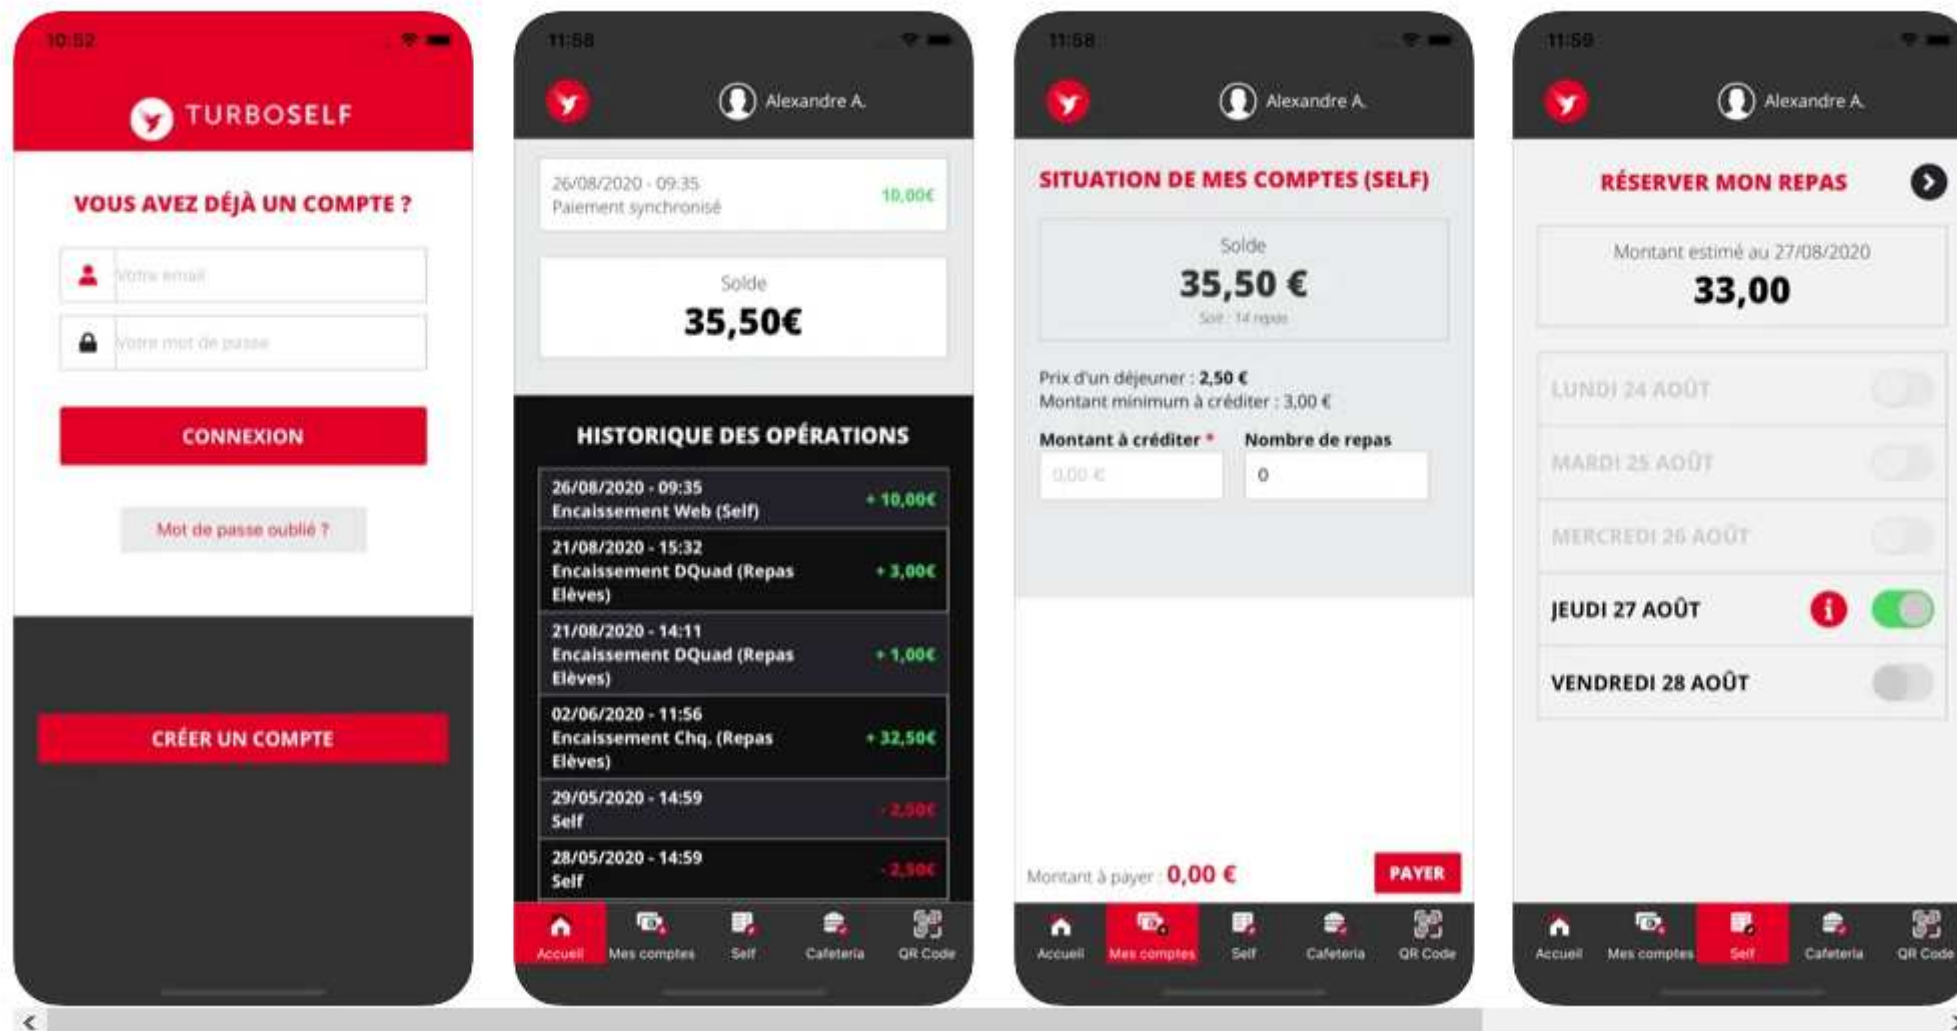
10:52

TURBOSELF

VOUS AVEZ DÉJÀ UN COMPTE ?

Votre email

Votre mot de passe

CONNEXION

Mot de passe oublié ?

CRÉER UN COMPTE

11:58

Alexandre A.

26/08/2020 - 09:35
Paiement synchronisé
10,00€

Solde
35,50€

HISTORIQUE DES OPÉRATIONS

| | |
|---|---|
| 26/08/2020 - 09:35 Encaissement Web (Self) | + 10,00€ |
| 21/08/2020 - 15:32 Encaissement DQuad (Repas Elèves) | + 3,00€ |
| 21/08/2020 - 14:11 Encaissement DQuad (Repas Elèves) | + 1,00€ |
| 02/06/2020 - 11:56 Encaissement Chq. (Repas Elèves) | + 32,50€ |
| 29/05/2020 - 14:59 Self | - 2,50€ |
| 28/05/2020 - 14:59 Self | - 2,50€ |

Accueil Mes comptes Self Cafeteria QR Code

11:58

Alexandre A.

SITUATION DE MES COMPTES (SELF)

Solde
35,50 €
Soit : 14 repas

Prix d'un déjeuner : 2,50 €
Montant minimum à créditer : 3,00 €

Montant à créditer *
0,00 €

Nombre de repas
0

Montant à payer : 0,00 €

PAYER

Accueil Mes comptes Self Cafeteria QR Code

11:59

Alexandre A.

RÉSERVER MON REPAS

Montant estimé au 27/08/2020
33,00

LUNDI 24 AOÛT

MARDI 25 AOÛT

MERCREDI 26 AOÛT

JEUDI 27 AOÛT

VENDREDI 28 AOÛT

Accueil Mes comptes Self Cafeteria QR Code